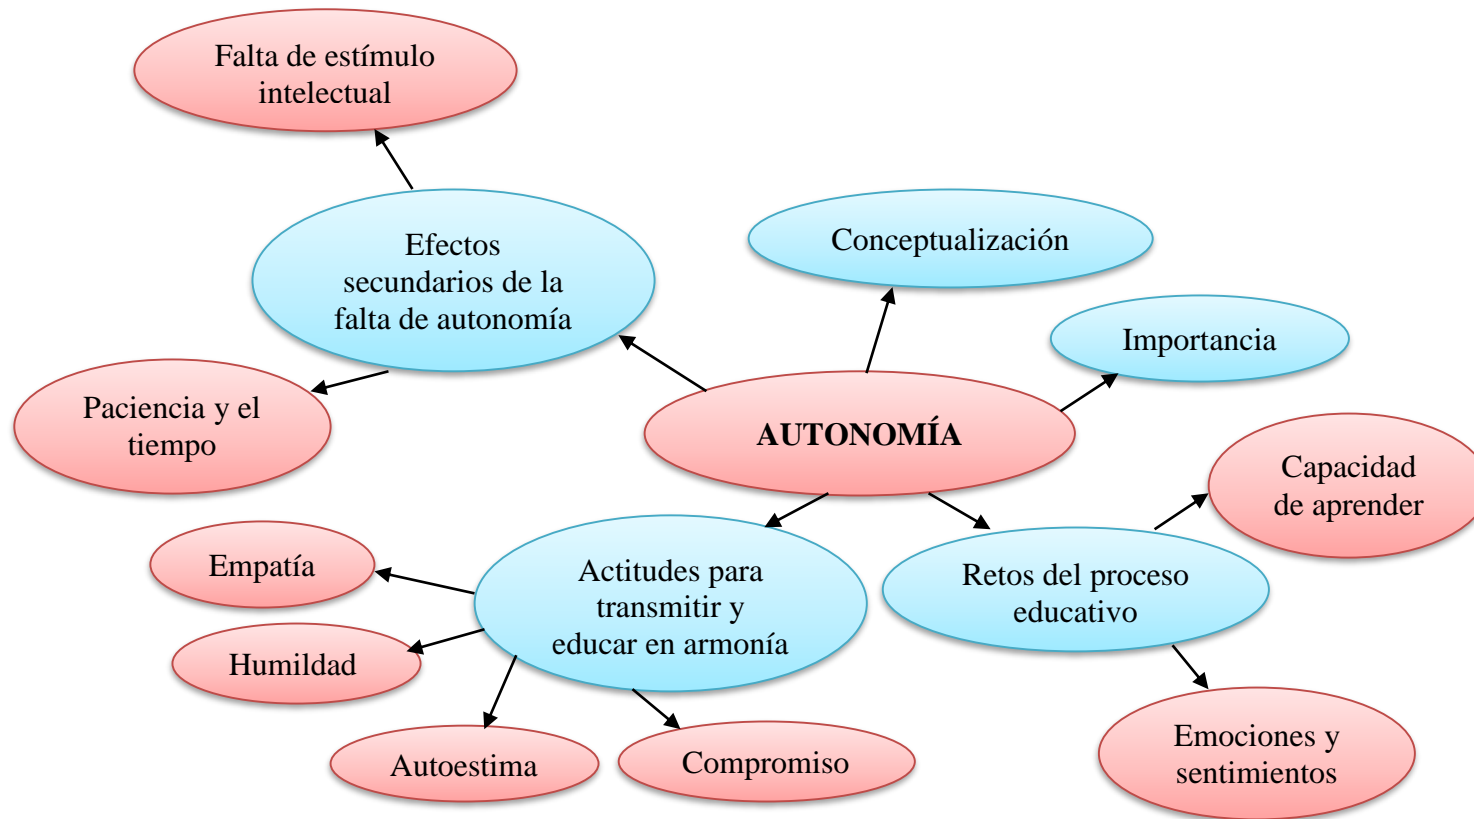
Falta de estímulo intelectual

Efectos secundarios de la falta de autonomía

Conceptualización

Importancia

Paciencia y el tiempo

AUTONOMÍA

Capacidad de aprender

Empatía

Actitudes para transmitir y educar en armonía

Retos del proceso educativo

Humildad

Autoestima

Compromiso

Emociones y sentimientos